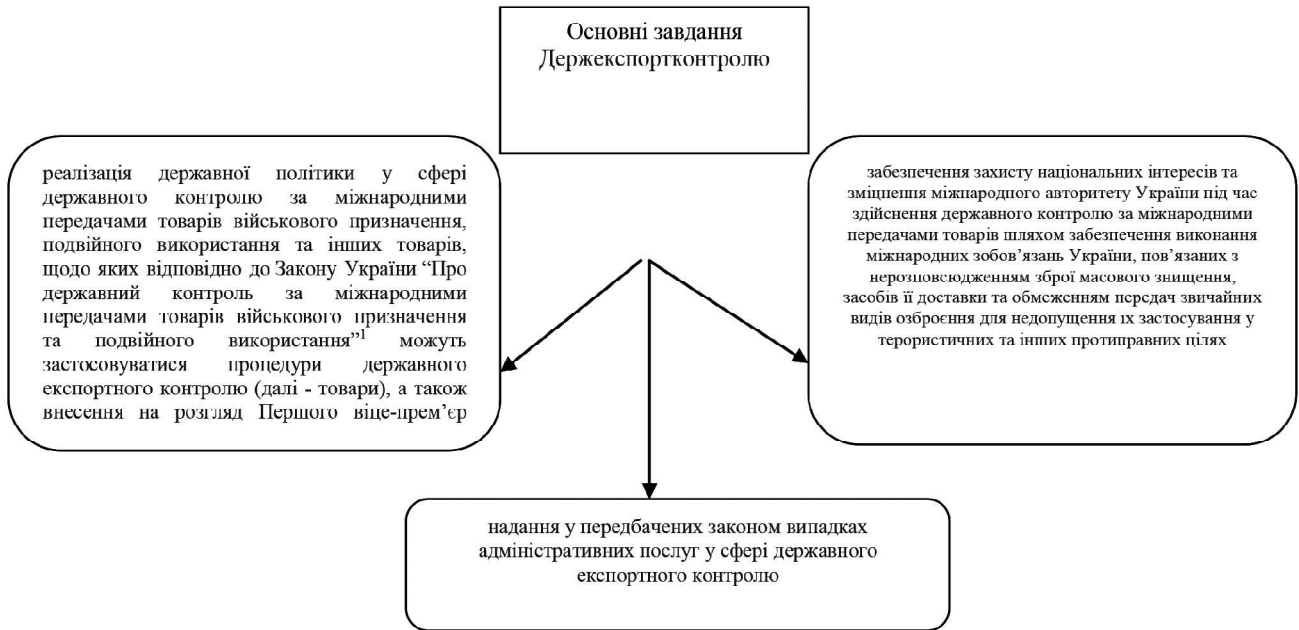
Основні завдання Держекспортконтролю

реалізація державної політики у сфері державного контролю за міжнародними передачами товарів військового призначення, подвійного використання та інших товарів, щодо яких відповідно до Закону України "Про державний контроль за міжнародними передачами товарів військового призначення та подвійного використання"$^1$ можуть застосовуватися процедури державного експортного контролю (далі - товари), а також внесення на розгляд Першого віце-прем'єр

забезпечення захисту національних інтересів та зміцнення міжнародного авторитету України під час здійснення державного контролю за міжнародними передачами товарів шляхом забезпечення виконання міжнародних зобов'язань України, пов'язаних з нерозповсюдженням зброї масового знищення, засобів її доставки та обмеженням передач звичайних видів озброєння для недопущення їх застосування у терористичних та інших протиправних цілях

надання у передбачених законом випадках адміністративних послуг у сфері державного експортного контролю